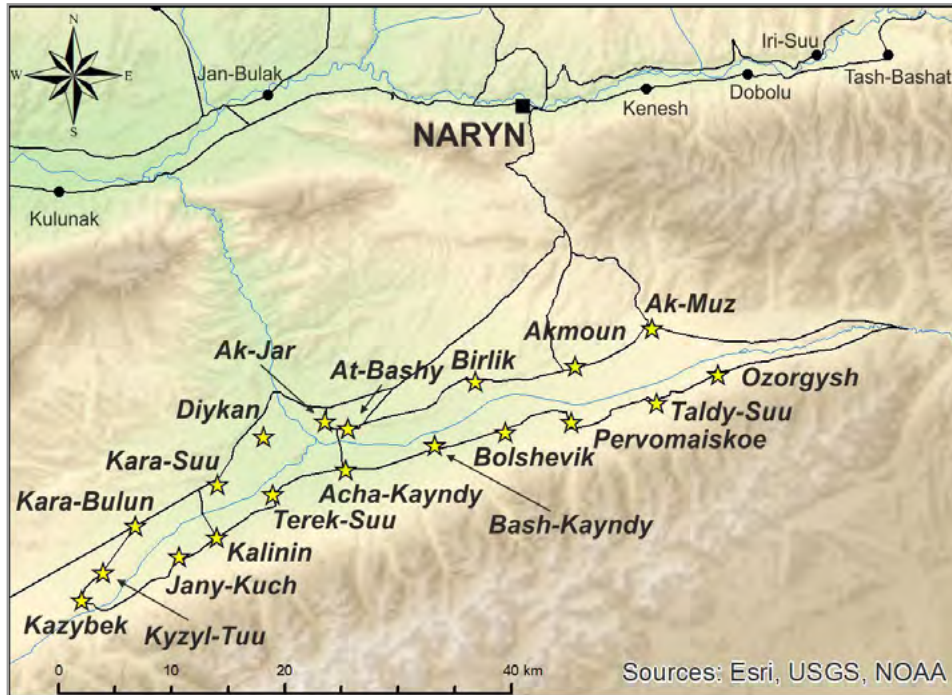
N
W
E
S
Jan-Bulak
Iri-Suu
Tash-Bashat
Kenesh
Dobolu
NARYN
Kulunak
Ak-Muz
Akmoun
Ak-Jar
At-Bashy
Birlik
Ozorgysh
Diykan
Taldy-Suu
Pervomaiskoe
Bolshevik
Kara-Suu
Acha-Kayndy
Kara-Bulun
Terek-Suu
Bash-Kayndy
Kalinin
Jany-Kuch
Kazybek
Kyzyl-Tuu
0
10
20
30
40 km
Sources: Esri, USGS, NOAA